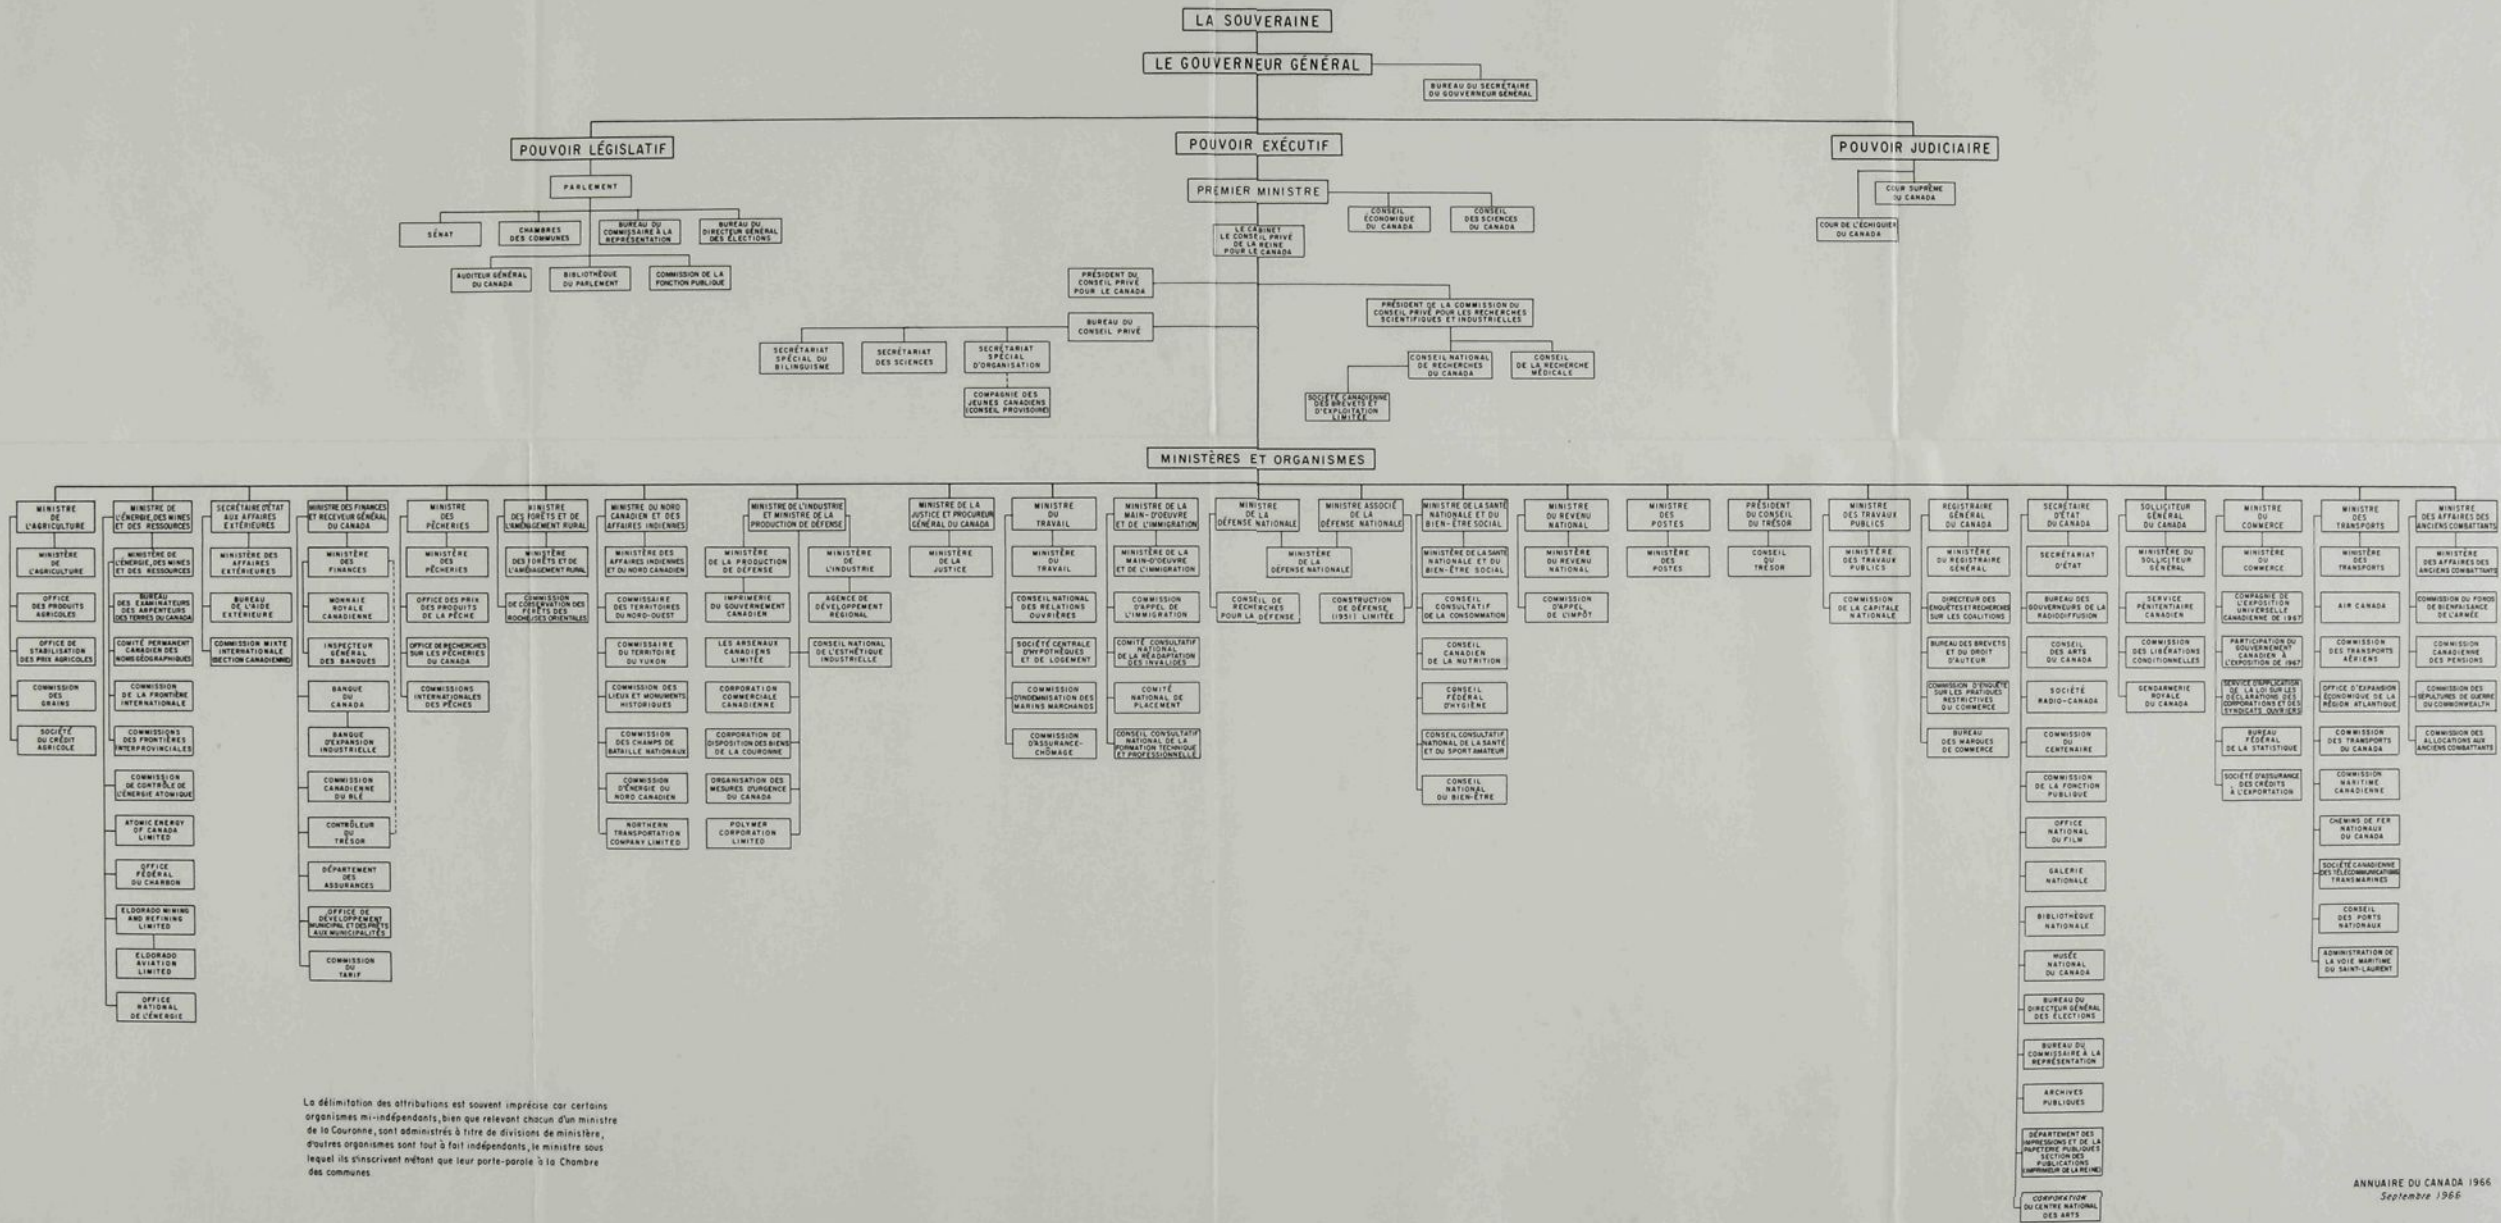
LA SOUVERAINE

LE GOUVERNEUR GÉNÉRAL

BUREAU DU SECRÉTAIRE DU GOUVERNEUR GÉNÉRAL

POUVOIR LÉGISLATIF

POUVOIR EXÉCUTIF

POUVOIR JUDICIAIRE

PARLEMENT

SÉNAT

CHAMBRES DES COMMUNES

BUREAU DU COMMISSAIRE À LA REPRÉSENTATION

BUREAU DU DIRECTEUR GÉNÉRAL DES ÉLECTIONS

AUDITEUR GÉNÉRAL DU CANADA

BIBLIOTHÈQUE DU PARLEMENT

COMMISSION DE LA FONCTION PUBLIQUE

PREMIER MINISTRE

CONSEIL ÉCONOMIQUE DU CANADA

CONSEIL DES SCIENCES DU CANADA

LE CABINET LE CONSEIL PRIVÉ DE LA REINE POUR LE CANADA

COUR SUPRÊME DU CANADA

COUR DE L'ÉCHIQUIER DU CANADA

PRÉSIDENT DU CONSEIL PRIVÉ POUR LE CANADA

PRÉSIDENT DE LA COMMISSION DU CONSEIL PRIVÉ POUR LES RECHERCHES SCIENTIFIQUES ET INDUSTRIELLES

BUREAU DU CONSEIL PRIVÉ

SECRÉTARIAT SPÉCIAL DU BILINGUISME

SECRÉTARIAT DES SCIENCES

SECRÉTARIAT SPÉCIAL D'ORGANISATION

COMPAGNIE DES JEUNES CANADIENS (CONSEIL PROVISOIRE)

CONSEIL NATIONAL DE RECHERCHES DU CANADA

CONSEIL DE LA RECHERCHE MÉDICALE

SOCIÉTÉ CANADIENNE DES BREVETS ET D'EXPLOITATION LIMITÉE

MINISTÈRES ET ORGANISMES

MINISTRE DE L'AGRICULTURE
MINISTÈRE DE L'AGRICULTURE
OFFICE DES PRODUITS AGRICOLES
OFFICE DE STABILISATION DES PRIX AGRICOLES
COMMISSION DES GRAINS
SOCIÉTÉ DU CRÉDIT AGRICOLE

MINISTRE DE L'ÉNERGIE, DES MINES ET DES RESSOURCES
MINISTÈRE DE L'ÉNERGIE, DES MINES ET DES RESSOURCES
BUREAU DES EXAMINATEURS DES ARPENTEURS DES TERRES DU CANADA
COMITÉ PERMANENT CANADIEN DES NOMS GÉOGRAPHIQUES
COMMISSION DE LA FRONTIÈRE INTERNATIONALE
COMMISSIONS DES FRONTIÈRES INTERPROVINCIALES
COMMISSION DE CONTRÔLE DE L'ÉNERGIE ATOMIQUE
ATOMIC ENERGY OF CANADA LIMITED
OFFICE FÉDÉRAL DU CHARBON
ELDORADO MINING AND REFINING LIMITED
ELDORADO AVIATION LIMITED
OFFICE NATIONAL DE L'ÉNERGIE

SECRÉTAIRE D'ÉTAT AUX AFFAIRES EXTÉRIEURES
MINISTÈRE DES AFFAIRES EXTÉRIEURES
BUREAU DE L'AIDE EXTÉRIEURE
COMMISSION MIXTE INTERNATIONALE (SECTION CANADIENNE)

MINISTRE DES FINANCES ET RECEVEUR GÉNÉRAL DU CANADA
MINISTÈRE DES FINANCES
MONNAIE ROYALE CANADIENNE
INSPECTEUR GÉNÉRAL DES BANQUES
BANQUE DU CANADA
BANQUE D'EXPANSION INDUSTRIELLE
COMMISSION CANADIENNE DU BLÉ
CONTRÔLEUR DU TRÉSOR
DÉPARTEMENT DES ASSURANCES
OFFICE DE DÉVELOPPEMENT MUNICIPAL ET DES PRÊTS AUX MUNICIPALITÉS
COMMISSION DU TARIF

MINISTRE DES PÊCHERIES
MINISTÈRE DES PÊCHERIES
OFFICE DES PRIX DES PRODUITS DE LA PÊCHE
OFFICE DE RECHERCHES SUR LES PÊCHERIES DU CANADA
COMMISSIONS INTERNATIONALES DES PÊCHES

MINISTRE DES FORÊTS ET DE L'AMÉNAGEMENT RURAL
MINISTÈRE DES FORÊTS ET DE L'AMÉNAGEMENT RURAL
COMMISSION DE CONSERVATION DES FORÊTS DES ROCHEUSES ORIENTALES

MINISTRE DU NORD CANADIEN ET DES AFFAIRES INDIENNES
MINISTÈRE DES AFFAIRES INDIENNES ET DU NORD CANADIEN
COMMISSAIRE DES TERRITOIRES DU NORD-OUEST
COMMISSAIRE DU TERRITOIRE DU YUKON
COMMISSION DES LIEUX ET MONUMENTS HISTORIQUES
COMMISSION DES CHAMPS DE BATAILLE NATIONAUX
COMMISSION D'ÉNERGIE DU NORD CANADIEN
NORTHERN TRANSPORTATION COMPANY LIMITED

MINISTRE DE L'INDUSTRIE ET MINISTRE DE LA PRODUCTION DE DÉFENSE
MINISTÈRE DE LA PRODUCTION DE DÉFENSE
IMPRIMERIE DU GOUVERNEMENT CANADIEN
LES ARSENAUX CANADIENS LIMITÉE
CORPORATION COMMERCIALE CANADIENNE
CORPORATION DE DISPOSITION DES BIENS DE LA COURONNE
ORGANISATION DES MESURES D'URGENCE DU CANADA
POLYMER CORPORATION LIMITED
MINISTÈRE DE L'INDUSTRIE
AGENCE DE DÉVELOPPEMENT RÉGIONAL
CONSEIL NATIONAL DE L'ESTHÉTIQUE INDUSTRIELLE

MINISTRE DE LA JUSTICE ET PROCUREUR GÉNÉRAL DU CANADA
MINISTÈRE DE LA JUSTICE

MINISTRE DU TRAVAIL
MINISTÈRE DU TRAVAIL
CONSEIL NATIONAL DES RELATIONS OUVRIÈRES
SOCIÉTÉ CENTRALE D'HYPOTHÈQUES ET DE LOGEMENT
COMMISSION D'INDEMNISATION DES MARINS MARCHANDS
COMMISSION D'ASSURANCE-CHÔMAGE

MINISTRE DE LA MAIN-D'OEUVRE ET DE L'IMMIGRATION
MINISTÈRE DE LA MAIN-D'OEUVRE ET DE L'IMMIGRATION
COMMISSION D'APPEL DE L'IMMIGRATION
COMITÉ CONSULTATIF NATIONAL DE LA RÉADAPTATION DES INVALIDES
COMITÉ NATIONAL DE PLACEMENT
CONSEIL CONSULTATIF NATIONAL DE LA FORMATION TECHNIQUE ET PROFESSIONNELLE

MINISTRE DE LA DÉFENSE NATIONALE
MINISTÈRE DE LA DÉFENSE NATIONALE
CONSEIL DE RECHERCHES POUR LA DÉFENSE

MINISTRE ASSOCIÉ DE LA DÉFENSE NATIONALE
CONSTRUCTION DE DÉFENSE (1951) LIMITÉE

MINISTRE DE LA SANTÉ NATIONALE ET DU BIEN-ÊTRE SOCIAL
MINISTÈRE DE LA SANTÉ NATIONALE ET DU BIEN-ÊTRE SOCIAL
CONSEIL CONSULTATIF DE LA CONSOMMATION
CONSEIL CANADIEN DE LA NUTRITION
CONSEIL FÉDÉRAL D'HYGIÈNE
CONSEIL CONSULTATIF NATIONAL DE LA SANTÉ ET DU SPORT AMATEUR
CONSEIL NATIONAL DU BIEN-ÊTRE

MINISTRE DU REVENU NATIONAL
MINISTÈRE DU REVENU NATIONAL
COMMISSION D'APPEL DE L'IMPÔT

MINISTRE DES POSTES
MINISTÈRE DES POSTES

PRÉSIDENT DU CONSEIL DU TRÉSOR
CONSEIL DU TRÉSOR

MINISTRE DES TRAVAUX PUBLICS
MINISTÈRE DES TRAVAUX PUBLICS
COMMISSION DE LA CAPITALE NATIONALE

REGISTRAIRE GÉNÉRAL DU CANADA
MINISTÈRE DU REGISTRAIRE GÉNÉRAL
DIRECTEUR DES ENQUÊTES ET RECHERCHES SUR LES COALITIONS
BUREAU DES BREVETS ET DU DROIT D'AUTEUR
COMMISSION D'ENQUÊTE SUR LES PRATIQUES RESTRICTIVES DU COMMERCE
BUREAU DES MARQUES DE COMMERCE

SECRÉTAIRE D'ÉTAT DU CANADA
SECRÉTARIAT D'ÉTAT
BUREAU DES GOUVERNEURS DE LA RADIODIFFUSION
CONSEIL DES ARTS DU CANADA
SOCIÉTÉ RADIO-CANADA
COMMISSION DU CENTENAIRE
COMMISSION DE LA FONCTION PUBLIQUE
OFFICE NATIONAL DU FILM
GALERIE NATIONALE
BIBLIOTHÈQUE NATIONALE
MUSÉE NATIONAL DU CANADA
BUREAU DU DIRECTEUR GÉNÉRAL DES ÉLECTIONS
BUREAU DU COMMISSAIRE À LA REPRÉSENTATION
ARCHIVES PUBLIQUES
DÉPARTEMENT DES IMPRESSIONS ET DE LA PAPETERIE PUBLIQUES SECTION DES PUBLICATIONS IMPRIMEUR DE LA REINE
CORPORATION DU CENTRE NATIONAL DES ARTS

SOLLICITEUR GÉNÉRAL DU CANADA
MINISTÈRE DU SOLLICITEUR GÉNÉRAL
SERVICE PÉNITENTIAIRE CANADIEN
COMMISSION DES LIBÉRATIONS CONDITIONNELLES
GENDARMERIE ROYALE DU CANADA

MINISTRE DU COMMERCE
MINISTÈRE DU COMMERCE
COMPAGNIE DE L'EXPOSITION UNIVERSELLE CANADIENNE DE 1967
PARTICIPATION DU GOUVERNEMENT CANADIEN À L'EXPOSITION DE 1967
SERVICE D'APPLICATION DE LA LOI SUR LES DÉCLARATIONS DES CORPORATIONS ET DES SYNDICATS OUVRIERS
BUREAU FÉDÉRAL DE LA STATISTIQUE
SOCIÉTÉ D'ASSURANCE DES CRÉDITS À L'EXPORTATION

MINISTRE DES TRANSPORTS
MINISTÈRE DES TRANSPORTS
AIR CANADA
COMMISSION DES TRANSPORTS AÉRIENS
OFFICE D'EXPANSION ÉCONOMIQUE DE LA RÉGION ATLANTIQUE
COMMISSION DES TRANSPORTS DU CANADA
COMMISSION MARITIME CANADIENNE
CHEMINS DE FER NATIONAUX DU CANADA
SOCIÉTÉ CANADIENNE DES TÉLÉCOMMUNICATIONS TRANSMARINES
CONSEIL DES PORTS NATIONAUX
ADMINISTRATION DE LA VOIE MARITIME DU SAINT-LAURENT

MINISTRE DES AFFAIRES DES ANCIENS COMBATTANTS
MINISTÈRE DES AFFAIRES DES ANCIENS COMBATTANTS
COMMISSION DU FONDS DE BIENFAISANCE DE L'ARMÉE
COMMISSION CANADIENNE DES PENSIONS
COMMISSION DES SÉPULTURES DE GUERRE DU COMMONWEALTH
COMMISSION DES ALLOCATIONS AUX ANCIENS COMBATTANTS

La délimitation des attributions est souvent imprécise car certains organismes mi-indépendants, bien que relevant chacun d'un ministre de la Couronne, sont administrés à titre de divisions de ministère, d'autres organismes sont tout à fait indépendants, le ministre sous lequel ils s'inscrivent n'étant que leur porte-parole à la Chambre des communes.

ANNUAIRE DU CANADA 1966
Septembre 1966